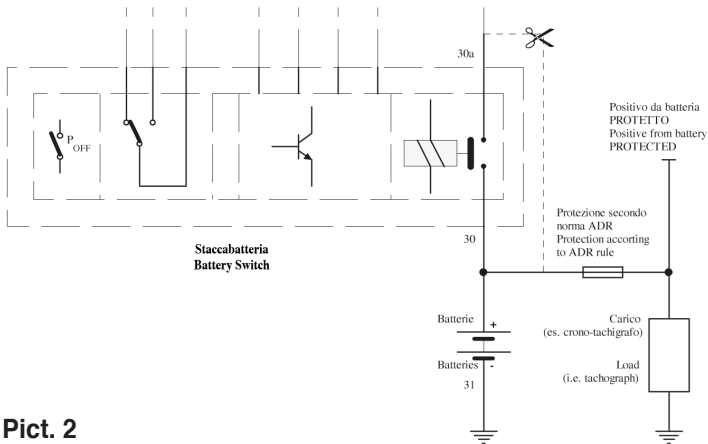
$P_{OFF}$

30a

Positivo da batteria
PROTETTO
Positive from battery
PROTECTED

Protezione secondo norma ADR
Protection accorting to ADR rule

30

Staccabatteria
Battery Switch

Batterie
+
-
Batteries
31

Carico
(es. crono-tachigrafo)

Load
(i.e. tachograph)

Pict. 2